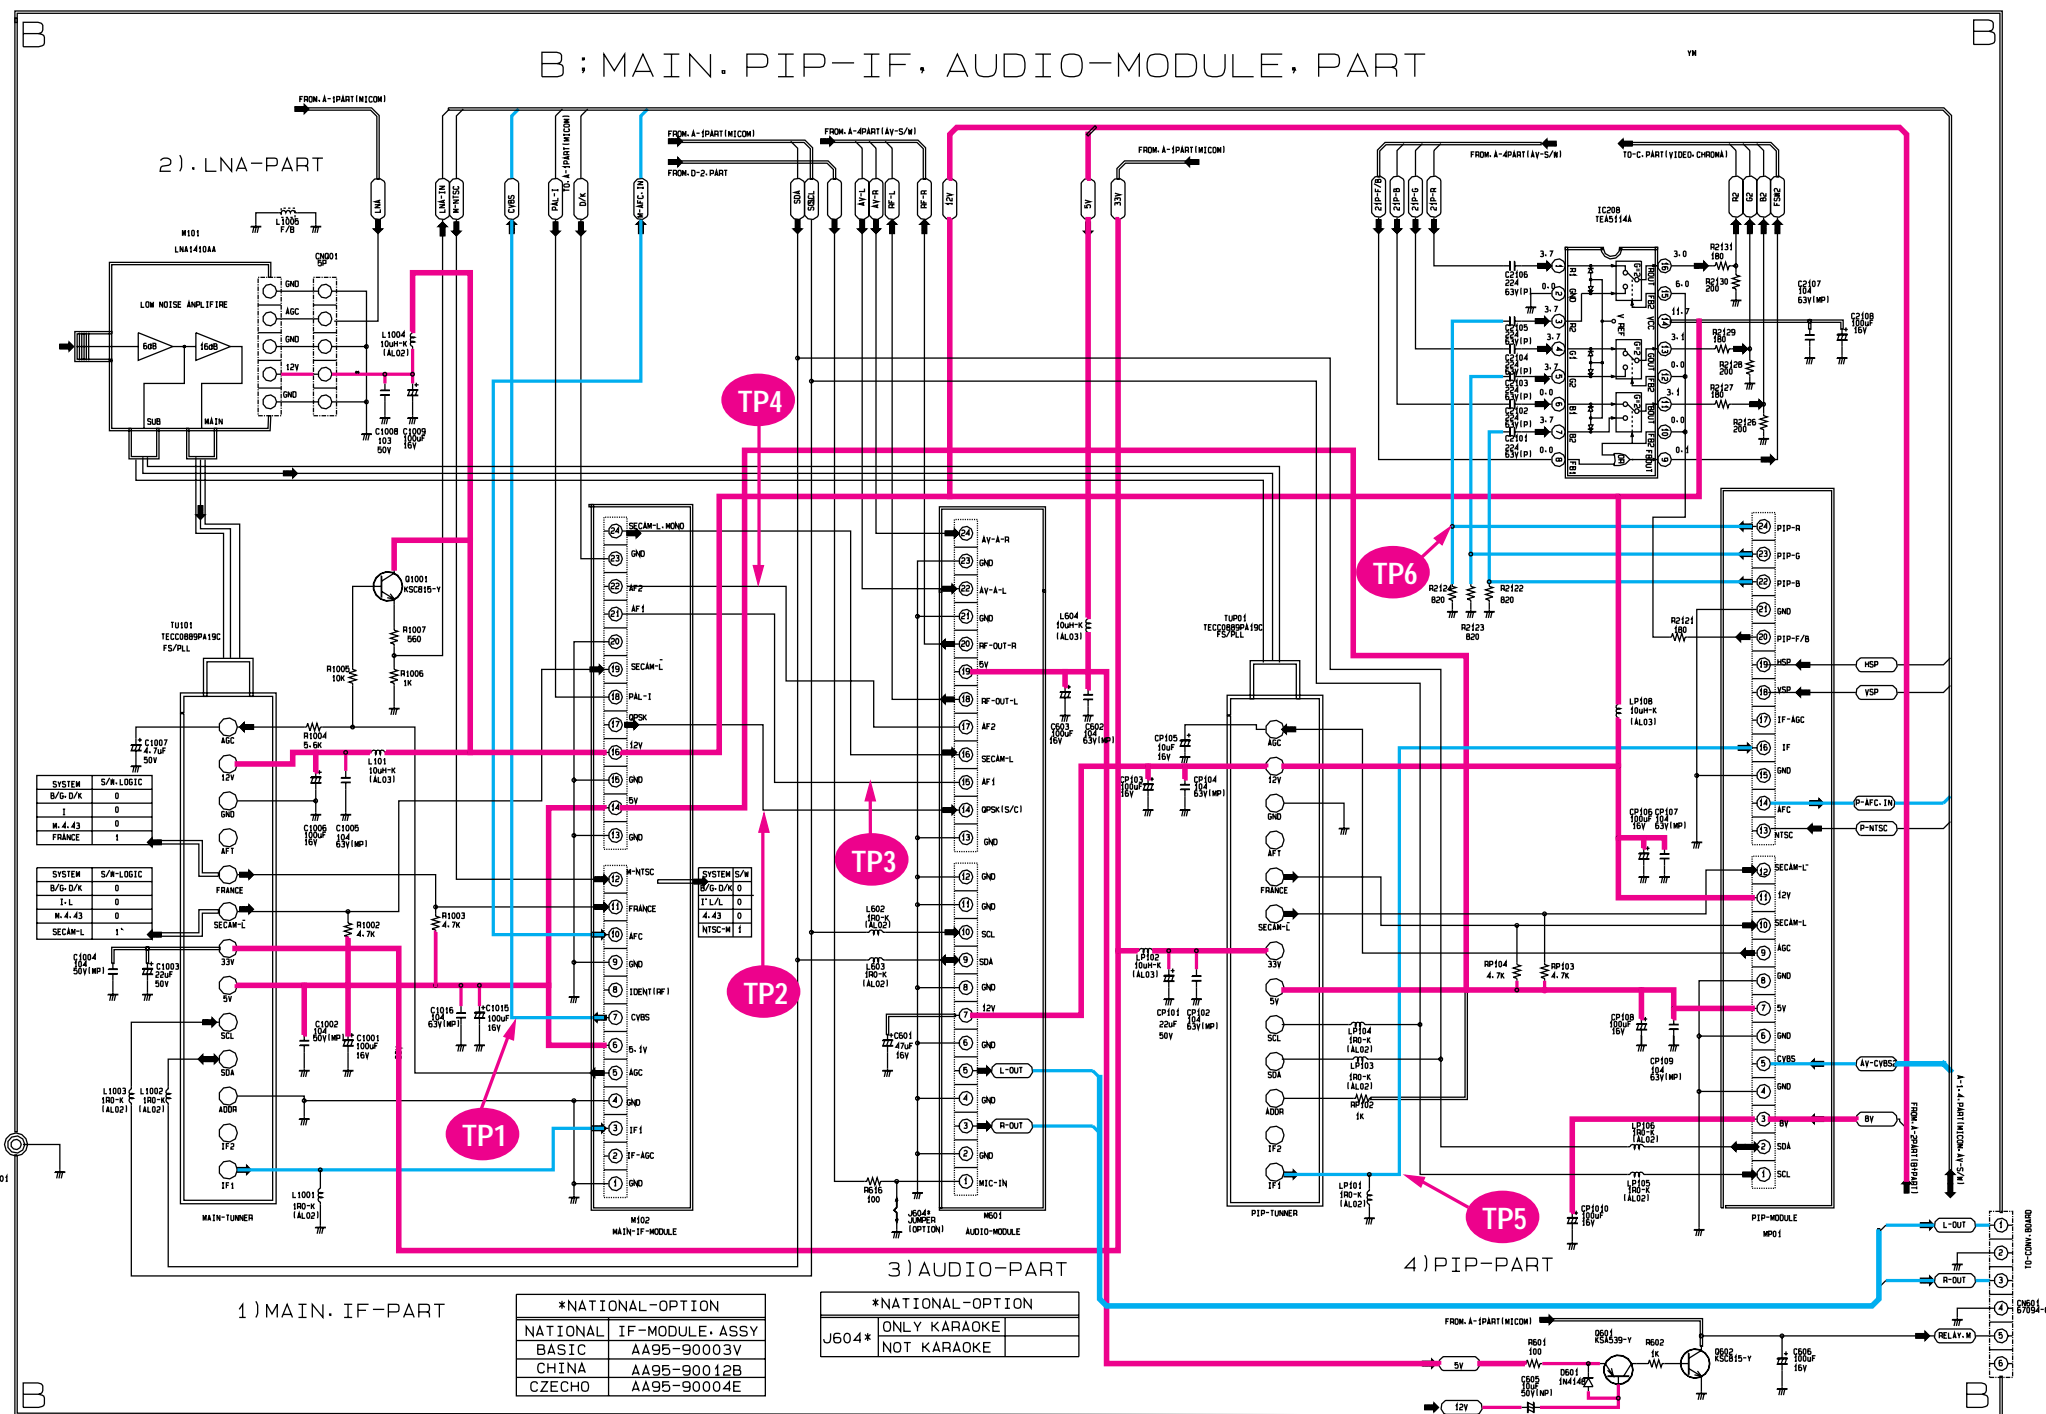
B

B

B : MAIN. PIP-IF, AUDIO-MODULE, PART

2). LNA-PART

FROM. A-1PART(MICOM)

LNA

LNA-IN

W-NTSC

CVBS

PAL-I

TO.A-1PART(MICOM)

D/K

W-AFC.IN

FROM. A-1PART(MICOM)

FROM. D-2. PART

SDA

SDCL

FROM. A-4PART(AV-S/W)

AV-L

AV-R

RF-L

RF-R

12V

5V

33V

FROM. A-1PART(MICOM)

21P-F/B

21P-B

21P-G

21P-R

FROM. A-4PART(AV-S/W)

TO-C. PART(VIDEO. CHROMA)

R2

G2

B2

FSW2

IC208
TEA5114A

M101
LNA1410AA

L1005
F/B

CN001

LOW NOISE AMPLIFIRE

6dB

16dB

GND
AGC
GND
12V
GND

SUB

MAIN

L1004
10uH-K
(AL02)

C1008
103
50V

C1009
100uF
16V

TP4

TP6

TP3

TP2

TP1

TP5

Q1001
KSC815-Y

R1007
560

R1006
1K

R1005
10K

TU101
TECC0889PA19C
FS/PLL

C1007
4.7uF
50V

R1004
5.6K

L101
10uH-K
(AL03)

C1006
100uF
16V

C1005
104
63V(MP)

AGC
12V
GND
AFT
FRANCE
SECAM-L
33V
5V
SCL
SDA
ADDR
IF2
IF1

| SYSTEM | S/W-LOGIC |
|---|---|
| B/G-D/K | 0 |
| I | 0 |
| M.4.43 | 0 |
| FRANCE | 1 |

| SYSTEM | S/W-LOGIC |
|---|---|
| B/G-D/K | 0 |
| I-L | 0 |
| M.4.43 | 0 |
| SECAM-L | 1 |

C1004
104
50V(MP)

C1003
22uF
50V

R1002
4.7K

R1003
4.7K

C1002
104
50V(MP)

C1001
100uF
16V

C1016
104
63V(MP)

C1015
100uF
16V

L1003
1R0-K
(AL02)

L1002
1R0-K
(AL02)

L1001
1R0-K
(AL02)

MAIN-TUNNER

SECAM-L.MONO
GND
AF2
AF1
SECAM-L
PAL-I
QPSK
12V
GND
5V
GND
W-NTSC
FRANCE
AFC
GND
IDENT(RF)
CVBS
5.1V
AGC
GND
IF1
IF-AGC
GND

M102
MAIN-IF-MODULE

| SYSTEM | S/W |
|---|---|
| B/G-D/K | 0 |
| I L/L | 0 |
| 4.43 | 0 |
| NTSC-M | 1 |

AV-A-R
GND
AV-A-L
GND
RF-OUT-R
5V
RF-OUT-L
AF2
SECAM-L
AF1
QPSK(S/C)
GND
GND
GND
SCL
SDA
GND
12V
GND
L-OUT
GND
R-OUT
GND
MIC-IN

L604
10uH-K
(AL03)

C603
100uF
16V

C602
104
63V(MP)

L602
1R0-K
(AL02)

L603
1R0-K
(AL02)

C601
47uF
16V

R616
100

J604*
JUMPER
(OPTION)

M601
AUDIO-MODULE

TUP01
TECC0889PA19C
FS/PLL

CP105
10uF
16V

CP103
100uF
16V

CP104
104
63V(MP)

LP102
10uH-K
(AL03)

CP101
22uF
50V

CP102
104
63V(MP)

LP104
1R0-K
(AL02)

LP103
1R0-K
(AL02)

RP102
1K

LP101
1R0-K
(AL02)

PIP-TUNNER

RP104
4.7K

RP103
4.7K

C2106
224
63V(P)

C2105
224
63V(P)

C2104
224
63V(P)

C2103
224
63V(P)

C2102
224
63V(P)

C2101
224
63V(P)

R2131
180

R2130
200

R2129
180

R2128
200

R2127
180

R2126
200

C2107
104
63V(MP)

C2108
100uF
16V

R2124
820

R2122
820

R2123
820

R2121
180

LP108
10uH-K
(AL03)

CP106
100uF
16V

CP107
104
63V(MP)

CP108
100uF
16V

CP109
104
63V(MP)

LP106
1R0-K
(AL02)

LP105
1R0-K
(AL02)

CP1010
100uF
16V

PIP-R
PIP-G
PIP-B
GND
PIP-F/B
HSP
VSP
IF-AGC
IF
GND
AFC
NTSC
SECAM-L'
12V
SECAM-L
AGC
GND
5V
GND
CVBS
GND
8V
SDA
SCL

PIP-MODULE
MP01

HSP
VSP
P-AFC.IN
P-NTSC
AV-CVBS
8V

FROM. A-2PART(8PART)

A-1.4.PART(MICOM.AV-S/W)

L-OUT
R-OUT
RELAY.M

TO-CONV.BOARD

CN601
67094-

FROM. A-1PART(MICOM)

R601
100

Q601
KSA539-Y

R602
1K

Q602
KSC815-Y

C606
100uF
16V

C605
10uF
50V(NP)

D601
1N4148

5V
12V

1)MAIN. IF-PART

3)AUDIO-PART

4)PIP-PART

| *NATIONAL-OPTION | |
|---|---|
| NATIONAL | IF-MODULE. ASSY |
| BASIC | AA95-90003V |
| CHINA | AA95-90012B |
| CZECHO | AA95-90004E |

| *NATIONAL-OPTION | |
|---|---|
| J604* | ONLY KARAOKE |
| | NOT KARAOKE |